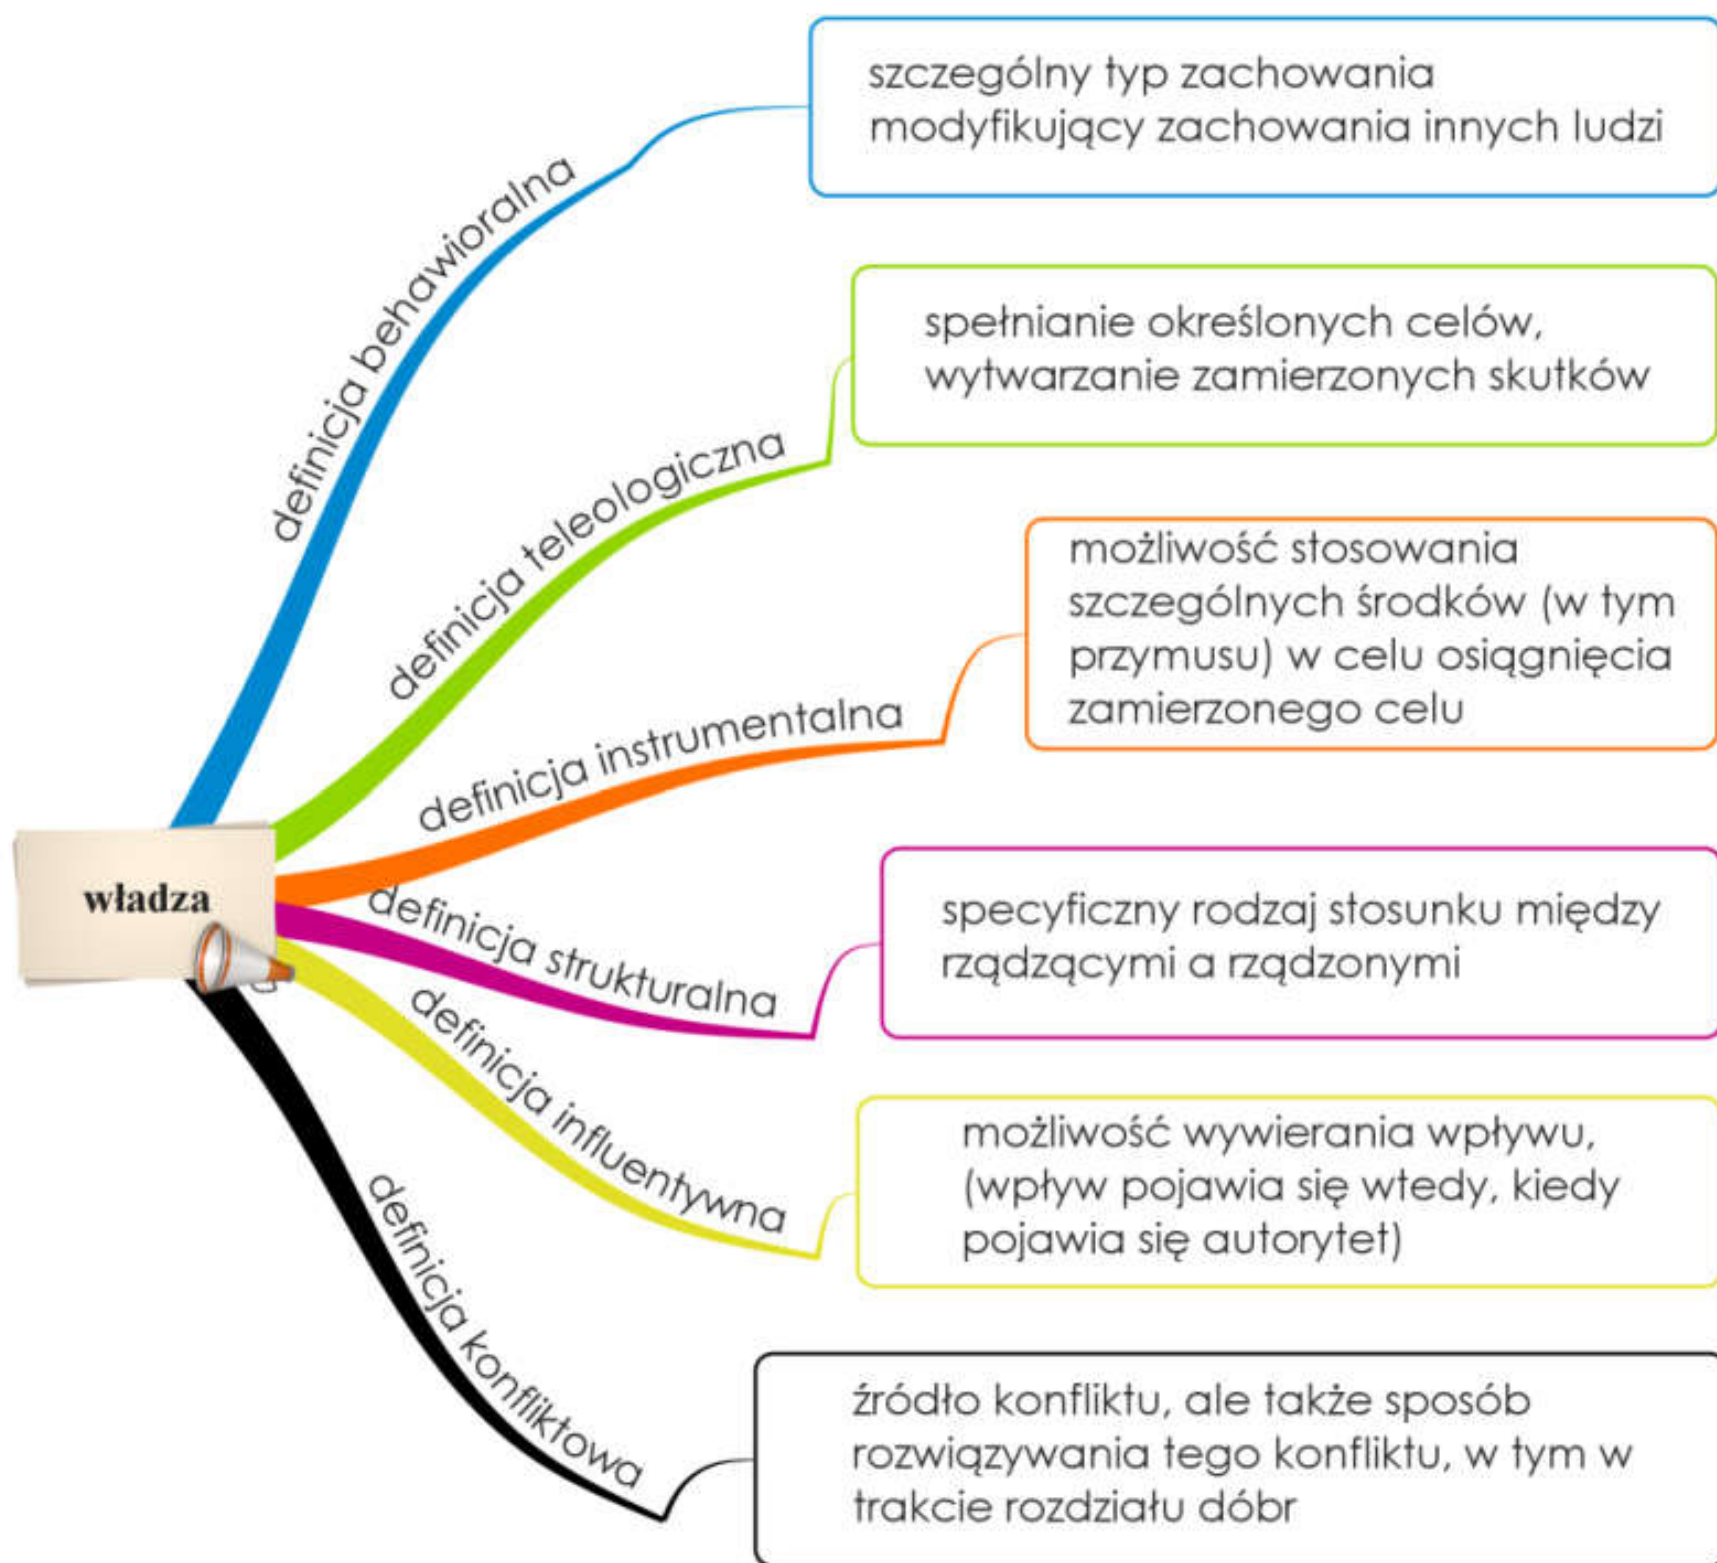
władza

definicja behawioralna

szczególny typ zachowania modyfikujący zachowania innych ludzi

definicja teleologiczna

spełnianie określonych celów, wytwarzanie zamierzonych skutków

definicja instrumentalna

możliwość stosowania szczególnych środków (w tym przymusu) w celu osiągnięcia zamierzonego celu

definicja strukturalna

specyficzny rodzaj stosunku między rządzącymi a rządzonymi

definicja influentywna

możliwość wywierania wpływu, (wpływ pojawia się wtedy, kiedy pojawia się autorytet)

definicja konfliktowa

źródło konfliktu, ale także sposób rozwiązywania tego konfliktu, w tym w trakcie rozdziału dóbr